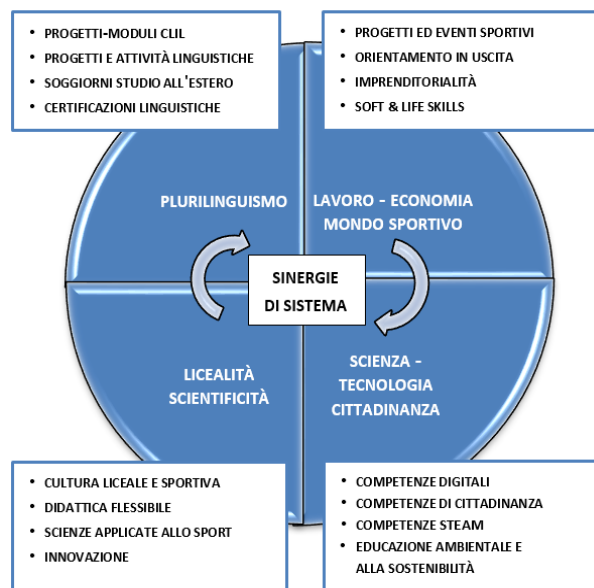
- PROGETTI-MODULI CLIL
- PROGETTI E ATTIVITÀ LINGUISTICHE
- SOGGIORNI STUDIO ALL'ESTERO
- CERTIFICAZIONI LINGUISTICHE

- PROGETTI ED EVENTI SPORTIVI
- ORIENTAMENTO IN USCITA
- IMPRENDITORIALITÀ
- SOFT & LIFE SKILLS

PLURILINGUISMO

LAVORO - ECONOMIA MONDO SPORTIVO

SINERGIE DI SISTEMA

LICEALITÀ SCIENTIFICITÀ

SCIENZA - TECNOLOGIA CITTADINANZA

- CULTURA LICEALE E SPORTIVA
- DIDATTICA FLESSIBILE
- SCIENZE APPLICATE ALLO SPORT
- INNOVAZIONE

- COMPETENZE DIGITALI
- COMPETENZE DI CITTADINANZA
- COMPETENZE STEAM
- EDUCAZIONE AMBIENTALE E ALLA SOSTENIBILITÀ